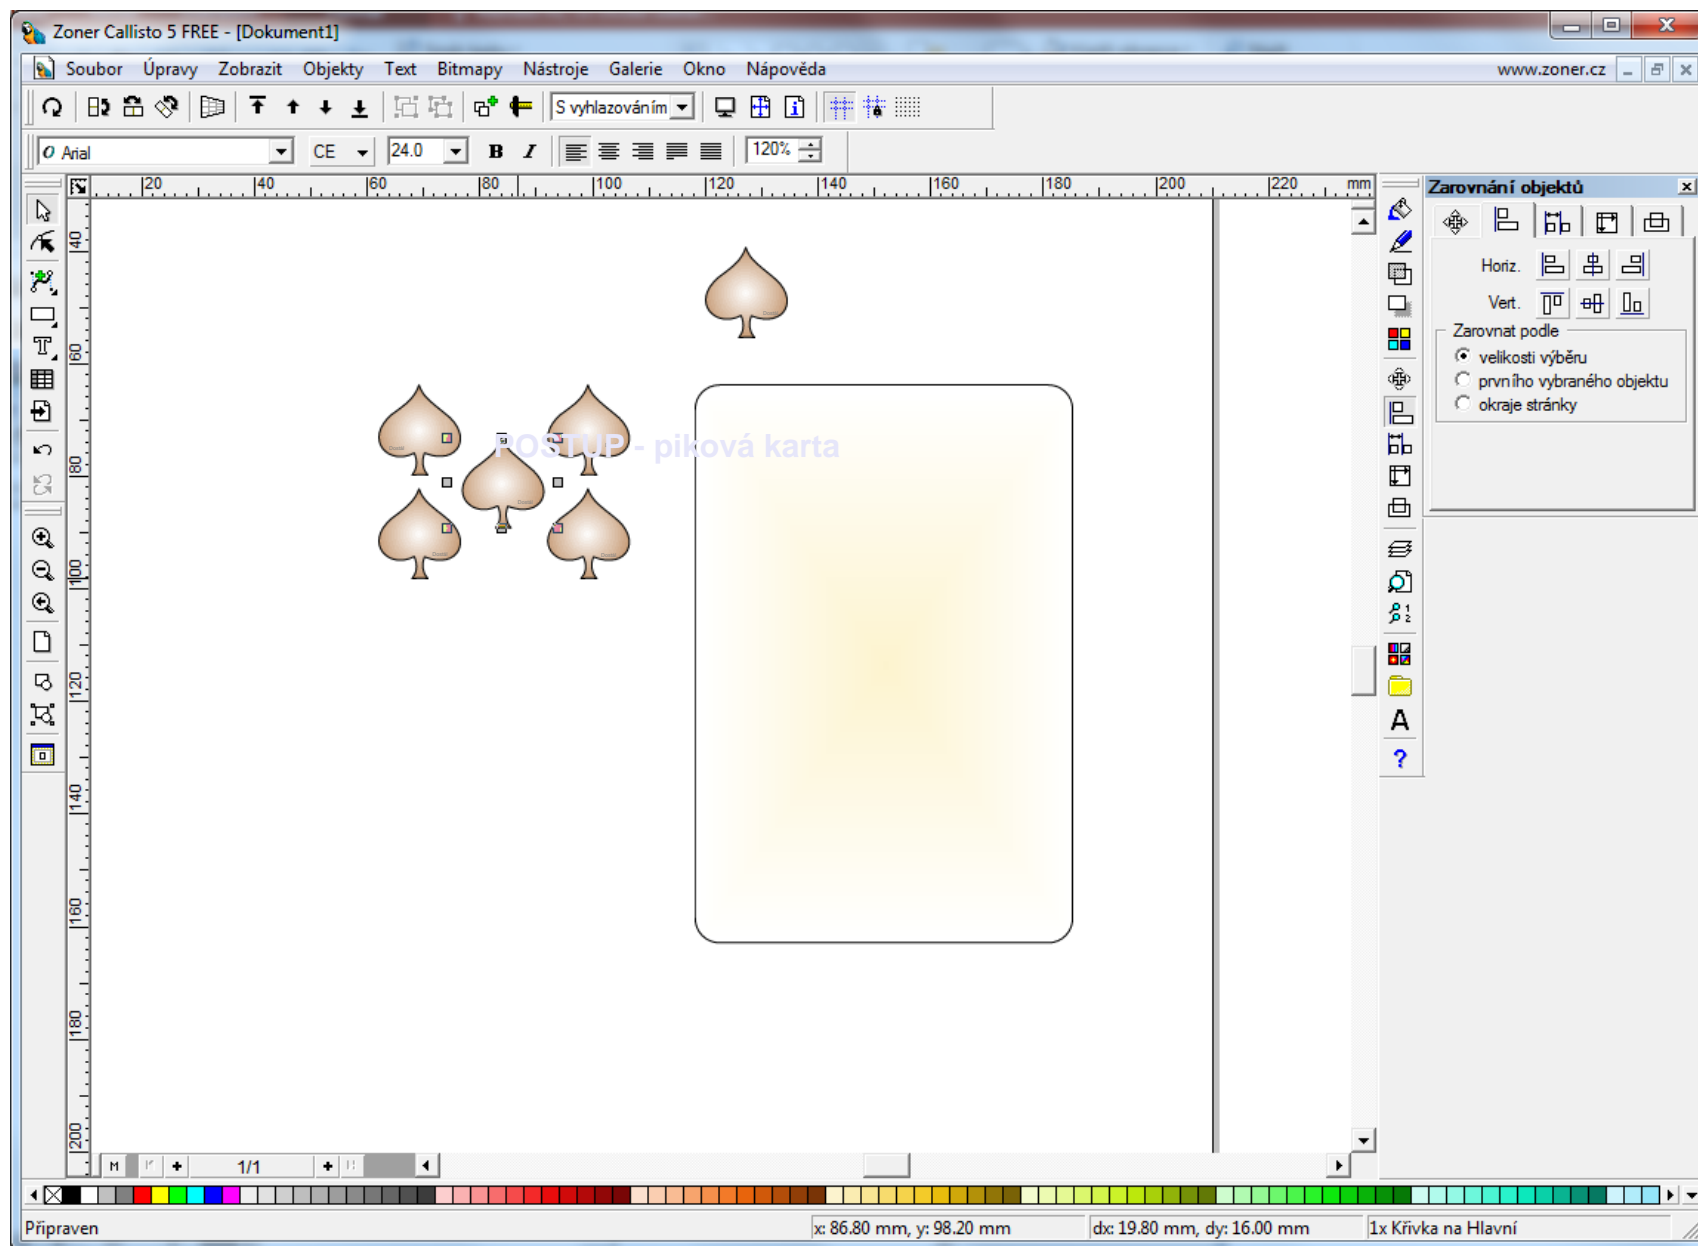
Zoner Callisto 5 FREE - [Dokument1]

Soubor Úpravy Zobrazit Objekty Text Bitmapy Nástroje Galerie Okno Nápověda www.zoner.cz

S vyhlazováním

Arial CE 24.0 B I 120%

20 40 60 80 100 120 140 160 180 200 220 mm

40 60 80 100 120 140 160 180 200

Zarovnání objektů

Horiz.

Vert.

Zarovnat podle

velikosti výběru

prvního vybraného objektu

okraje stránky

POSTUP - piková karta

1/1

Připraven x: 86.80 mm, y: 98.20 mm dx: 19.80 mm, dy: 16.00 mm 1x Křivka na Hlavní